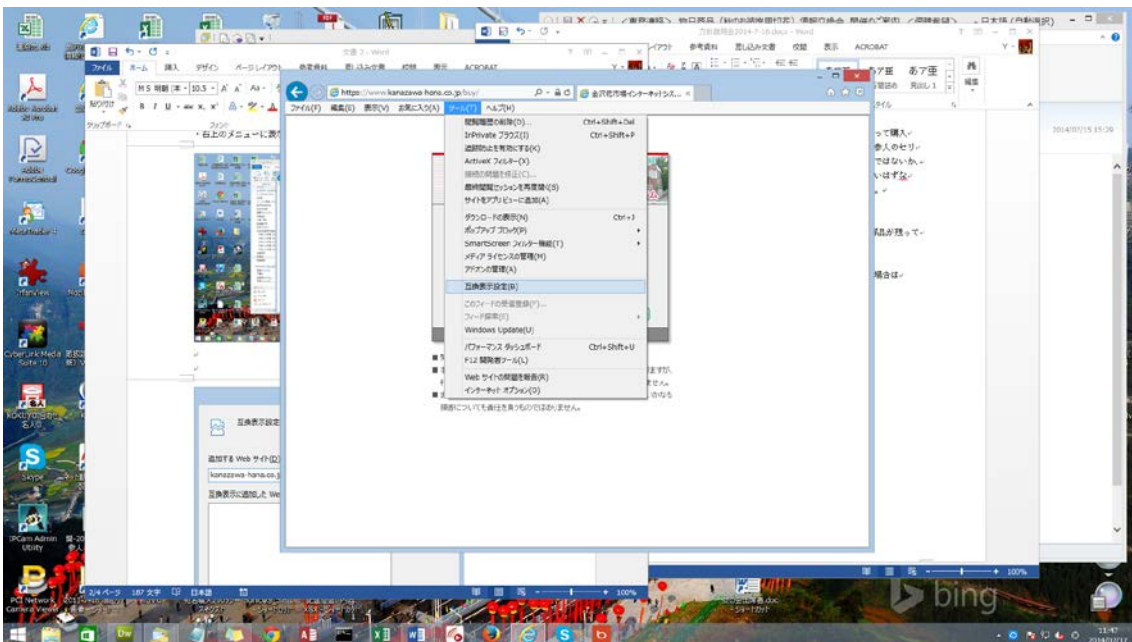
https://www.kanazawa-hana.co.jp/buy/
金沢花市場インターネットショ...

ファイル(F) 編集(E) 表示(V) お気に入り(A) ツール(T) ヘルプ(H)

閲覧履歴の削除(D)... Ctrl+Shift+Del
InPrivate ブラウズ(I) Ctrl+Shift+P
追跡防止を有効にする(K)
ActiveX フィルター(X)
接続の問題を修正(C)...
最終閲覧セッションを再度開く(S)
サイトをアプリ ビューに追加(A)
ダウンロードの表示(N) Ctrl+J
ポップアップ ブロック(P)
SmartScreen フィルター機能(T)
メディア ライセンスの管理(M)
アドオンの管理(A)
互換表示設定(B)
このフィードの受信登録(F)...
フィード探索(E)
Windows Update(U)
パフォーマンス ダッシュボード Ctrl+Shift+U
F12 開発者ツール(L)
Web サイトの問題を報告(R)
インターネット オプション(O)

文書 2 - Word
ファイル ホーム 挿入 デザイン ページレイアウト 参考資料 差し込み文書 校閲 表示 ACROBAT
MS 明朝 (本 10.5
貼り付け
クリップボード フォント
・右上のメニューに表
互換表示設定
追加する Web サイト(D):
kanazawa-hana.co.jp
互換表示に追加した We
2/4 ページ 187 文字 日本語
100%

万紅院問合2014-7-16.docx - Word
参考資料 差し込み文書 校閲 表示 ACROBAT
あア亜 あア亜
編集
って購入
参人のセリ
ではないか。
いはずな
品が残って
場合は
2014/07/15 15:20
ますが、
せん。
頂いた情報に基づいて、損害についても責任を負うものではありません。
100%

Excel 2013 Adobe Acrobat Adobe Reader Adobe Photoshop Elements Irfanview CyberLink Media Suite 10 KOKUYO合わせ名人3 Skype IPCam Admin Utility PCI Network Camera Viewer
bing
11:47 2014/07/17